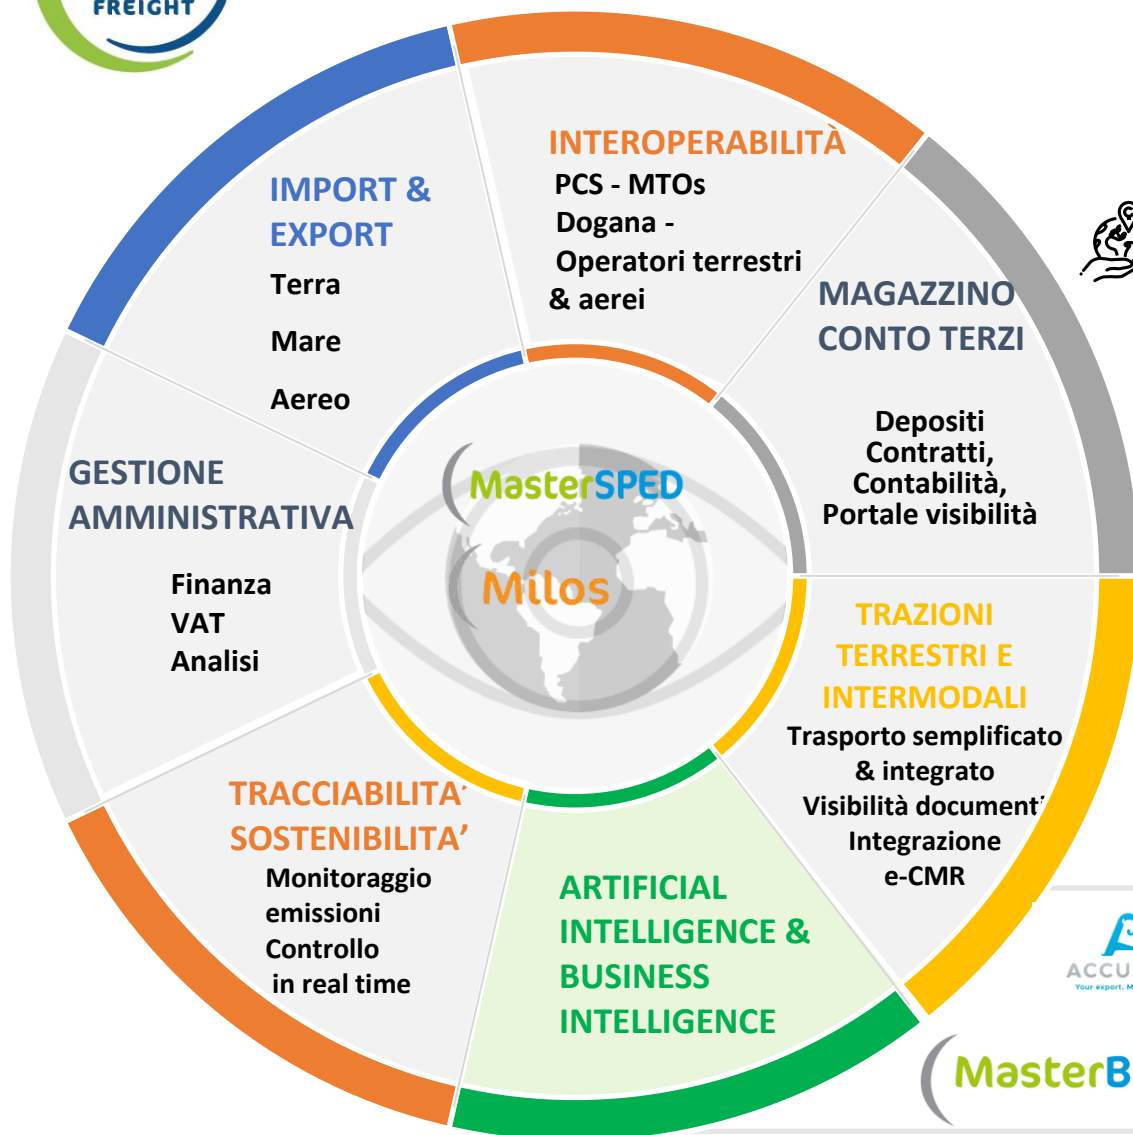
FREIGHT

IMPORT & EXPORT
Terra
Mare
Aereo

INTEROPERABILITÀ
PCS - MTOs
Dogana -
Operatori terrestri & aerei

MAGAZZINO CONTO TERZI
Depositi
Contratti,
Contabilità,
Portale visibilità

GESTIONE AMMINISTRATIVA
Finanza
VAT
Analisi

MasterSPED
Milos

TRAZIONI TERRESTRI E INTERMODALI
Trasporto semplificato & integrato
Visibilità document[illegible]
Integrazione
e-CMR

TRACCIABILITA' SOSTENIBILITA'
Monitoraggio emissioni
Controllo in real time

ARTIFICIAL INTELLIGENCE & BUSINESS INTELLIGENCE

ACCU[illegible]
Your export. M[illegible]

MasterB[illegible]